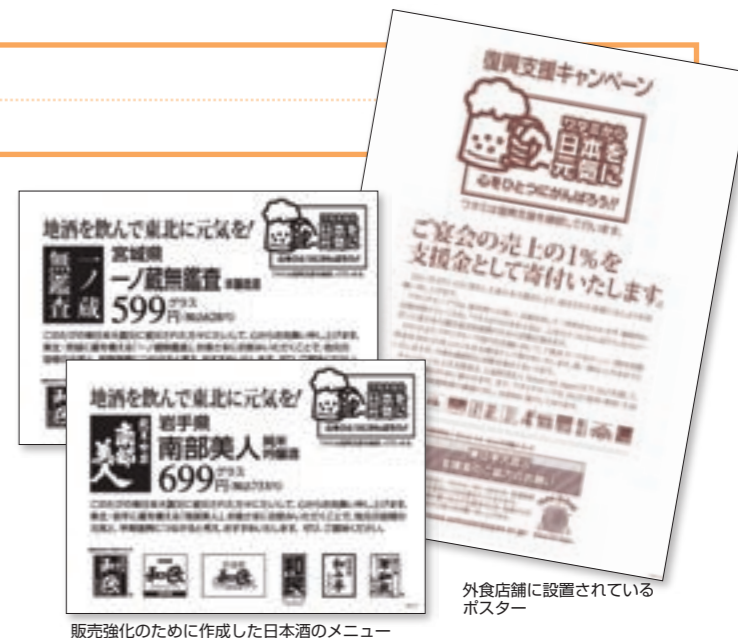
復興支援キャンペーン

ワタミから日本を元気に

心をひとつにがんばろう!!

ご宴会の売上の1%を支援金として寄付いたします。

地酒を飲んで東北に元気を!

宮城県

一ノ蔵無鑑査

599円

グラス

地酒を飲んで東北に元気を!

岩手県

南部美人

699円

グラス

外食店舗に設置されているポスター

販売強化のために作成した日本酒のメニュー